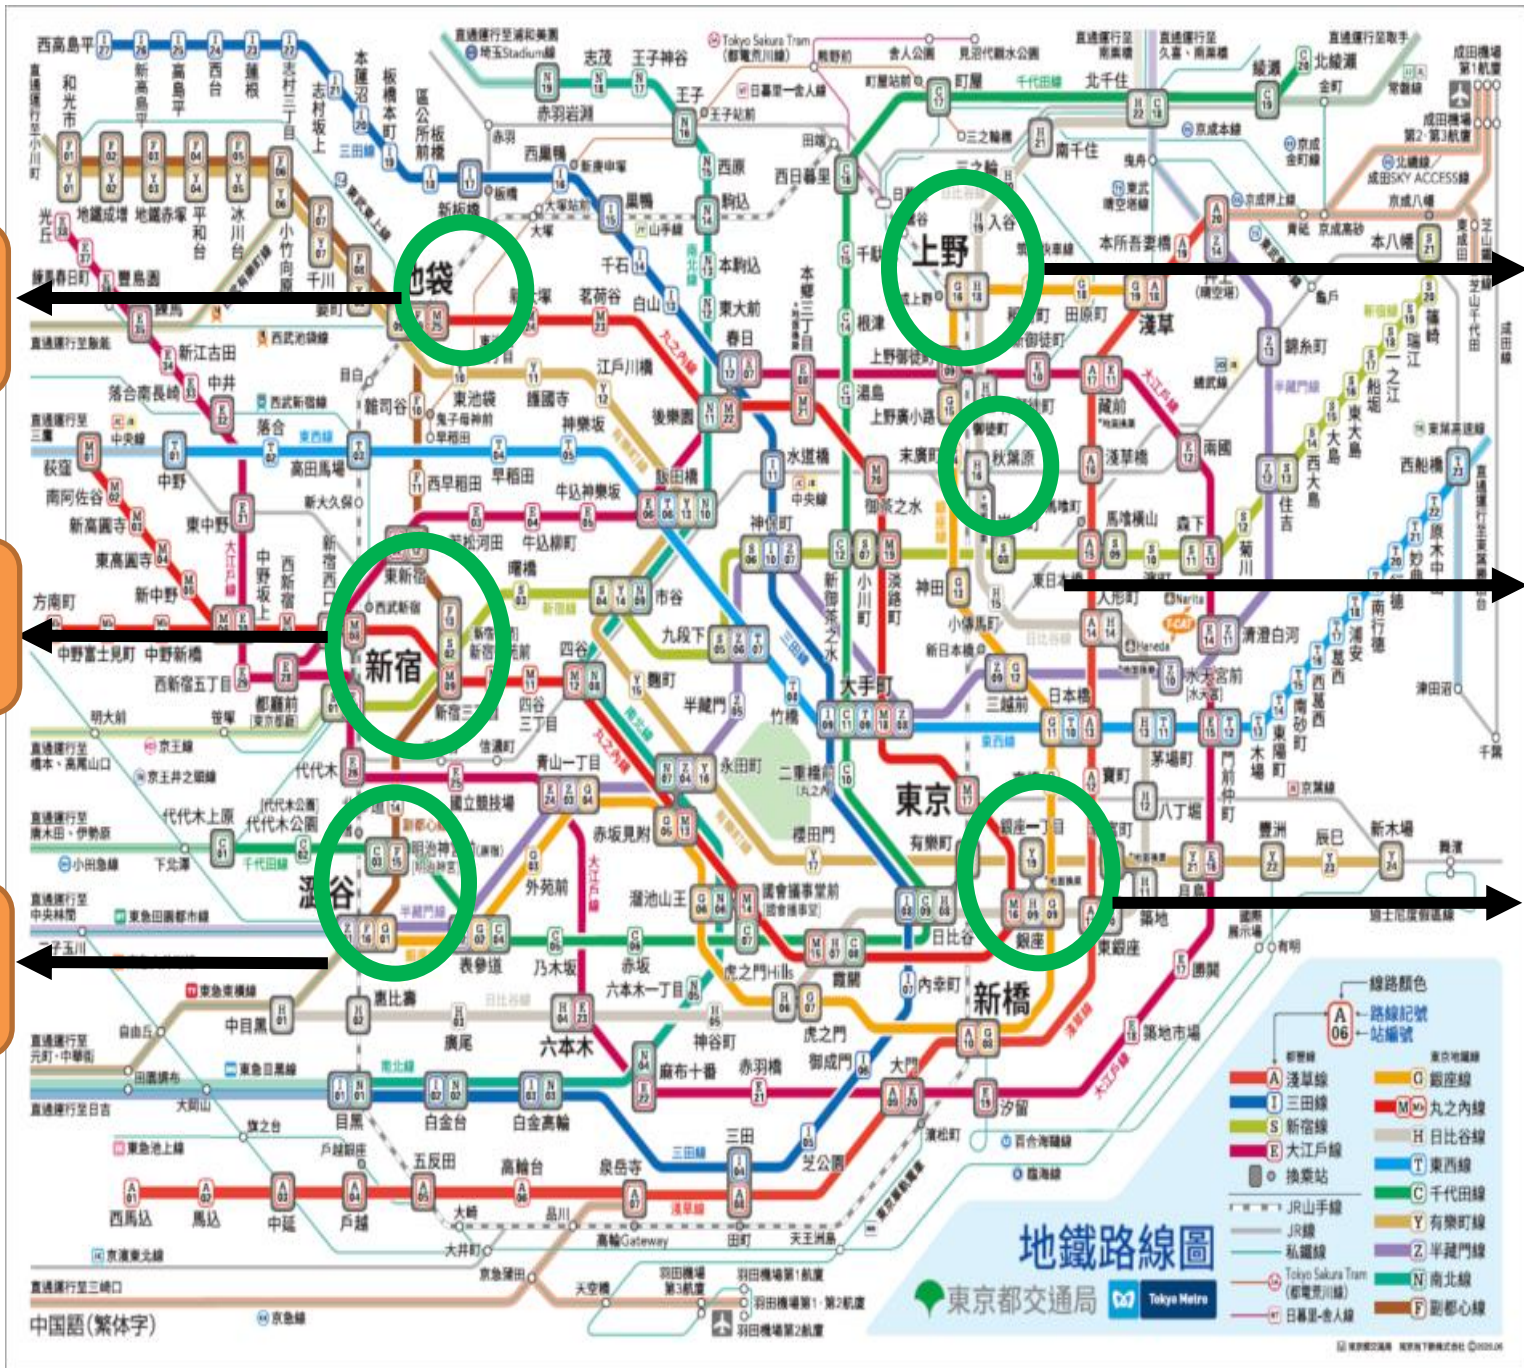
西高島平
和光市
直通運行至小川町
地鐵成增
地鐵赤塚
平和台
冰川台
小竹向原
千川
要町
池袋
光丘
練馬春日町
豐島園
練馬
新江古田
落合南長崎
中井
直通運行至飯能
西武池袋線
西武新宿線
直通運行至三鷹
中央線
荻窪
南阿佐谷
新高圓寺
東高圓寺
新中野
中野
落合
東西線
高田馬場
新大久保
中野坂上
西新宿
方南町
中野富士見町
中野新橋
西新宿五丁目
都廳前
東新宿
西武新宿
新宿
新宿三丁目
明大前
京王線
直通運行至橋本、高尾山口
京王井之頭線
代代木
直通運行至唐木田、伊勢原
代代木上原
代代木公園
小田急線
千代田線
下北澤
明治神宮前
澀谷
副都心線
半藏門線
直通運行至中央林間
東急田園都市線
二子玉川
東急東橫線
中目黑
自由丘
直通運行至元町、中華街
田園調布
東急目黑線
直通運行至日吉
大岡山
旗之台
東急池上線
戶越銀座
西馬込
馬込
中延
戶越
五反田
大崎
大井町
品川
京急蒲田
京急線
天空橋
羽田機場第3航廈
羽田機場第1航廈
羽田機場第1、第2航廈
羽田機場第2航廈
直通運行至三崎口
京濱東北線
中國語(繁体字)
本蓮沼
板橋本町
志村三丁目
志村坂上
三田線
板橋區役所前
新板橋
大塚站前
大塚
板橋
西巢鴨
新庚申塚
巢鴨
千石
白山
茗荷谷
新大塚
東池袋
鬼子母神前
護國寺
早稻田
雜司谷
目白
西早稻田
牛込神樂坂
牛込柳町
若松河田
曙橋
市谷
四谷
四谷三丁目
新宿御苑前
信濃町
國立競技場
青山一丁目
外苑前
表參道
乃木坂
赤坂
六本木一丁目
惠比壽
廣尾
六本木
麻布十番
白金台
白金高輪
目黑
南北線
三田
高輪台
泉岳寺
芝公園
浅草線
高輪Gateway
田町
大門
御成門
神谷町
虎之門
虎之門Hills
溜池山王
國會議事堂前
霞關
日比谷
內幸町
新橋
汐留
濱松町
直通運行至浦和美園
埼玉Stadium線
志茂
王子神谷
赤羽岩淵
赤羽
王子
西原
駒込
本駒込
東大前
後樂園
春日
江戶川橋
神樂坂
飯田橋
九段下
神保町
竹橋
大手町
半藏門
麴町
永田町
二重橋前
櫻田門
赤坂見附
東京
有樂町
銀座一丁目
銀座
東銀座
築地
築地市場
Tokyo Sakura Tram (都電荒川線)
熊野前
舍人公園
見沼代親水公園
町屋站前
町屋
日暮里・舍人線
王子站前
田端
西日暮里
千駄木
根津
湯島
上野
上野廣小路
上野御徒町
御徒町
秋葉原
末廣町
新御茶之水
御茶之水
小川町
淡路町
水道橋
本鄉三丁目
三之輪
入谷
上野
稻荷町
田原町
淺草
新御徒町
藏前
淺草橋
馬喰橫山
小傳馬町
人形町
水天宮前
三越前
日本橋
茅場町
八丁堀
寶町
京橋
新富町
月島
勝鬨
築地
直通運行至東武
北千住
南千住
直通運行至東武動物公園
久喜、南栗橋
綾瀨
北綾瀨
直通運行至取手
成田機場第1航廈
成田機場第2・3航廈
金町
常磐線
京成本線
京成金町線
北總線
成田SKY ACCESS線
京成成田
押上
曳舟
本所吾妻橋
本八幡
錦糸町
半藏門線
住吉
西大島
大島
東大島
船堀
一之江
瑞江
篠崎
新宿線
都營新宿線
西船橋
原木中山
妙典
行德
南行德
浦安
葛西
西葛西
南砂町
東陽町
木場
門前仲町
清澄白河
森下
菊川
兩國
濱町
東日本橋
越中島
京葉線
豐洲
辰巳
新木場
東西線
直通運行至東葉勝田台
津田沼
千葉
直通運行至成田機場
芝山千代田
東葉高速線
新宿
國際展示場
有明
百合海鷗線
臨海線
東京單軌電車
線路顏色
路線記號
站編號
都營線
淺草線
三田線
新宿線
大江戶線
換乘站
JR山手線
JR線
私鐵線
Tokyo Sakura Tram (都電荒川線)
日暮里・舍人線
東京地鐵線
銀座線
丸之內線
日比谷線
東西線
千代田線
有樂町線
半藏門線
南北線
副都心線
地鐵路線圖
東京都交通局
Tokyo Metro